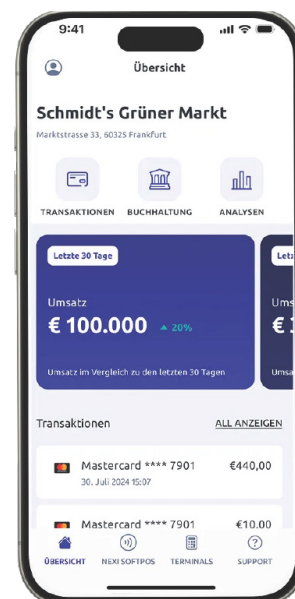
9:41

Übersicht

Schmidt's Grüner Markt

Marktstrasse 33, 60325 Frankfurt

TRANSAKTIONEN BUCHHALTUNG ANALYSEN

Letzte 30 Tage

Umsatz

€ 100.000 ▲ 20%

Umsatz im Vergleich zu den letzten 30 Tagen

Letz

Ums

€ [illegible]

Transaktionen

ALL ANZEIGEN

Mastercard **** 7901 €440,00

30. Juli 2024 15:07

Mastercard **** 7901 €10.00

ÜBERSICHT NEXI SOFTPOS TERMINALS SUPPORT